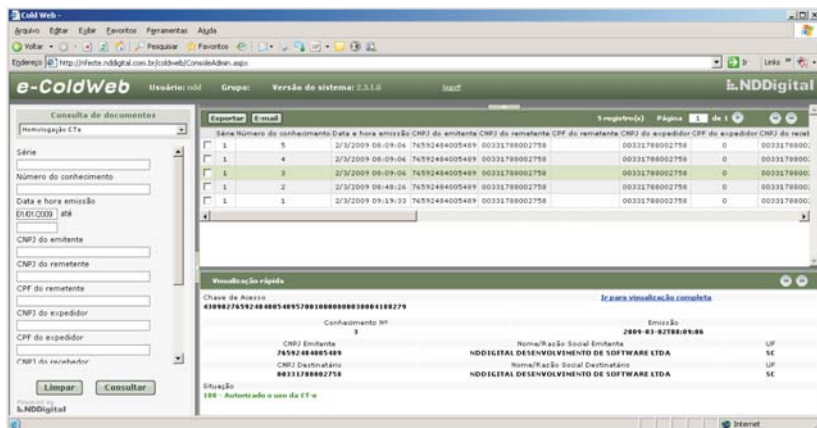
Cold Web -

Arquivo Editar Exibir Favoritos Ferramentas Ajuda

Voltar Pesquisar Favoritos

Endereço http://nfecte.nddigital.com.br/coldweb/ConsoleAdmin.aspx

Ir Links

e-ColdWeb Usuário: ndd Grupo: Versão do sistema: 2.3.1.0 Sair

NDDigital

Consulta de documentos

Homologação CTe

Série

Número do conhecimento

Data e hora emissão

01.01.2009 até

CNPJ do emitente

CNPJ do remetente

CPF do remetente

CNPJ do expedidor

CPF do expedidor

CNPJ do recebedor

Limpar Consultar

Powered by NDDigital

Exportar E-mail

5 registro(s) Página 1 de 1

| | Série | Número do conhecimento | Data e hora emissão | CNPJ do emitente | CNPJ do remetente | CPF do remetente | CNPJ do expedidor | CPF do expedidor | CNPJ do recebedor |
|---|---|---|---|---|---|---|---|---|---|
| | 1 | 5 | 2/3/2009 08:09:06 | 76592484005489 | 00331788002758 | | 00331788002758 | 0 | 00331788002 |
| | 1 | 4 | 2/3/2009 08:09:06 | 76592484005489 | 00331788002758 | | 00331788002758 | 0 | 00331788002 |
| | 1 | 3 | 2/3/2009 08:09:06 | 76592484005489 | 00331788002758 | | 00331788002758 | 0 | 00331788002 |
| | 1 | 2 | 2/3/2009 08:48:26 | 76592484005489 | 00331788002758 | | 00331788002758 | 0 | 00331788002 |
| | 1 | 1 | 2/3/2009 09:19:33 | 76592484005489 | 00331788002758 | | 00331788002758 | 0 | 00331788002 |

Visualização rápida

Chave de Acesso
43090276592484005489570010000000030004188279

Ir para visualização completa

Conhecimento Nº
3

Emissão
2009-03-02T08:09:06

CNPJ Emitente
76592484005489

Nome/Razão Social Emitente
NDDIGITAL DESENVOLVIMENTO DE SOFTWARE LTDA

UF
SC

CNPJ Destinatário
00331788002758

Nome/Razão Social Destinatário
NDDIGITAL DESENVOLVIMENTO DE SOFTWARE LTDA

UF
SC

Situação
100 - Autorizado o uso da CT-e

Internet